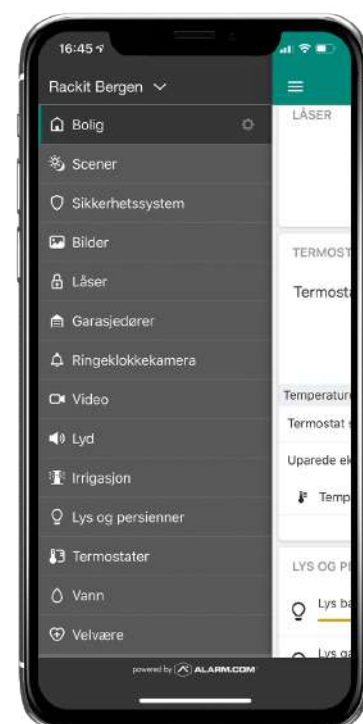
16:45

Rackit Bergen

Bolig

Scener

Sikkerhetssystem

Bilder

Låser

Garasjedører

Ringeklokkekamera

Video

Lyd

Irrigasjon

Lys og persienner

Termostater

Vann

Velvære

powered by ALARM.COM

LÅSER

TERMOST

Termosta

Temperatur

Termostat

Uparede ek

Temp

LYS OG P

Lys ba

Lys ga